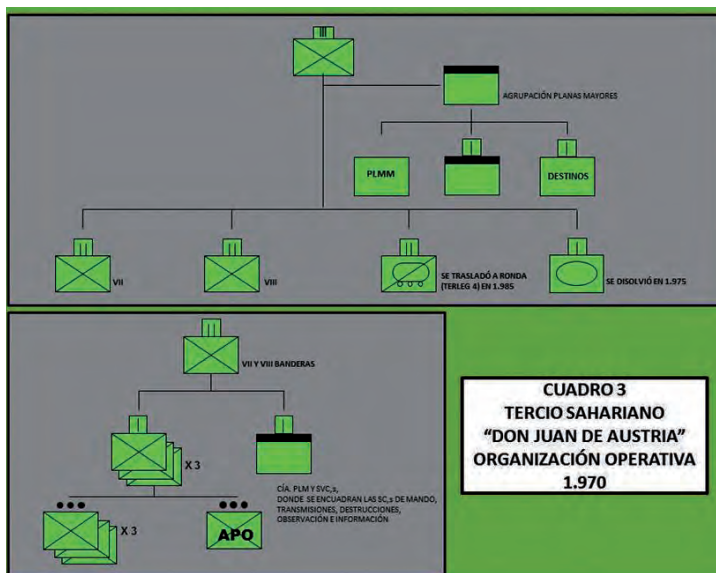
AGRUPACIÓN PLANAS MAYORES

PLMM

DESTINOS

VII

VIII

SE TRASLADÓ A RONDA (TERLEG 4) EN 1.985

SE DISOLVIÓ EN 1.975

VII Y VIII BANDERAS

X 3

CÍA. PLM Y SVC,s, DONDE SE ENCUADRAN LAS SC,s DE MANDO, TRANSMISIONES, DESTRUCCIONES, OBSERVACIÓN E INFORMACIÓN

X 3

APO

CUADRO 3
TERCIO SAHARIANO
"DON JUAN DE AUSTRIA"
ORGANIZACIÓN OPERATIVA
1.970